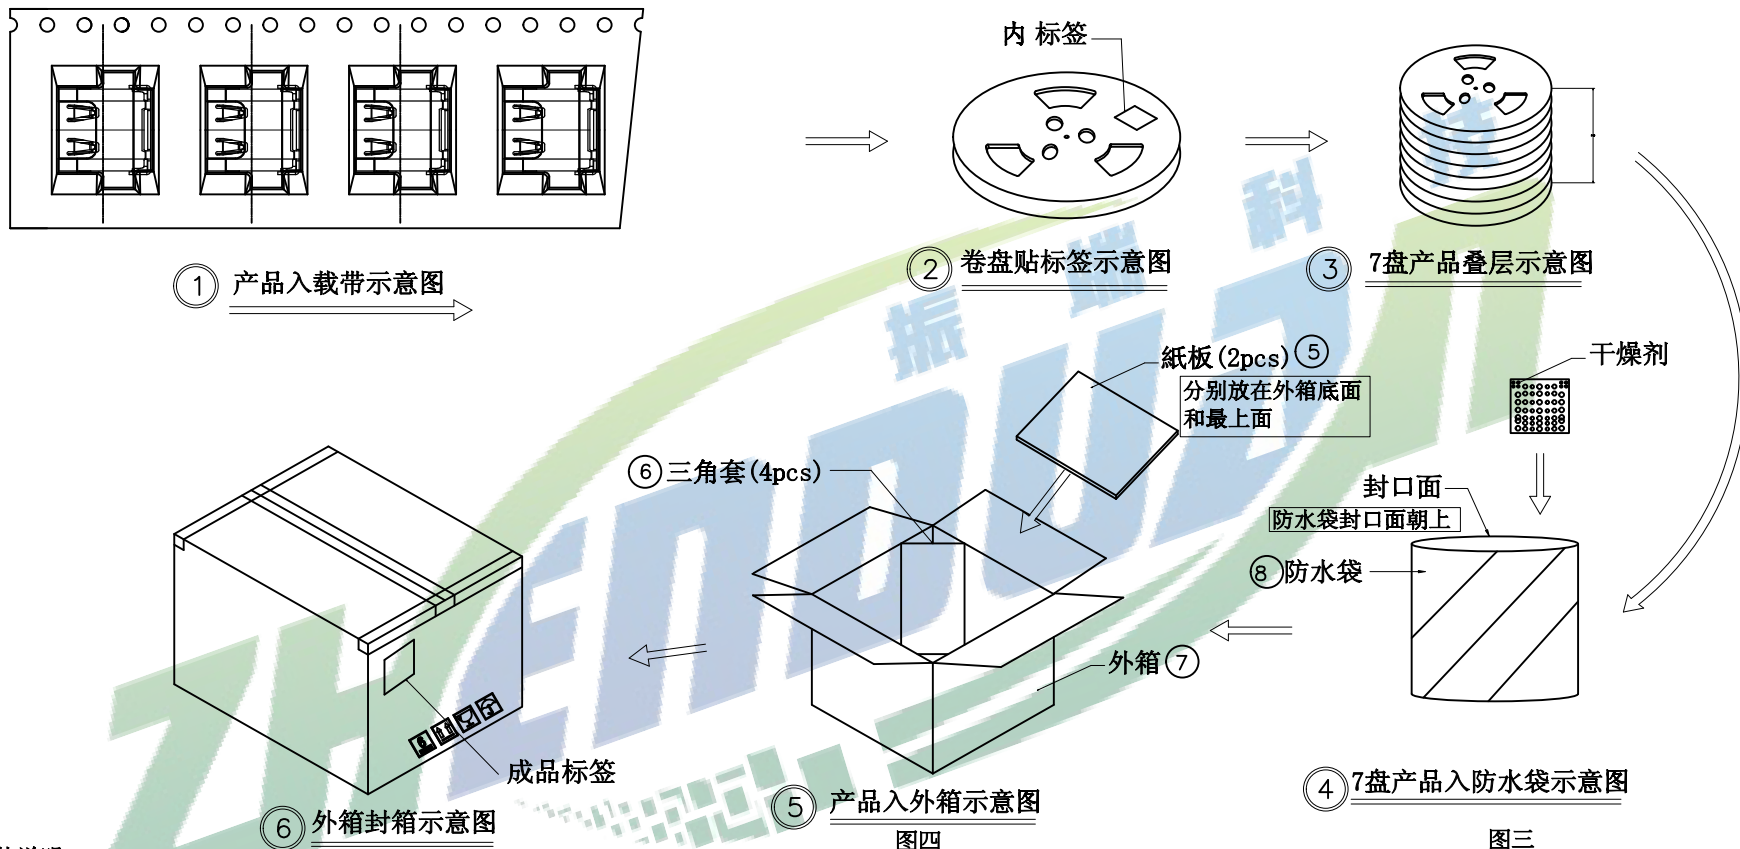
内 标签

① 产品入载带示意图

② 卷盘贴标签示意图

③ 7盘产品叠层示意图

振 鼎 科 技

纸板(2pcs)⑤
分别放在外箱底面和最上面

干燥剂

⑥三角套(4pcs)

封口面
防水袋封口面朝上

⑧防水袋

外箱⑦

成品标签

⑥ 外箱封箱示意图

⑤ 产品入外箱示意图
图四

④ 7盘产品入防水袋示意图
图三